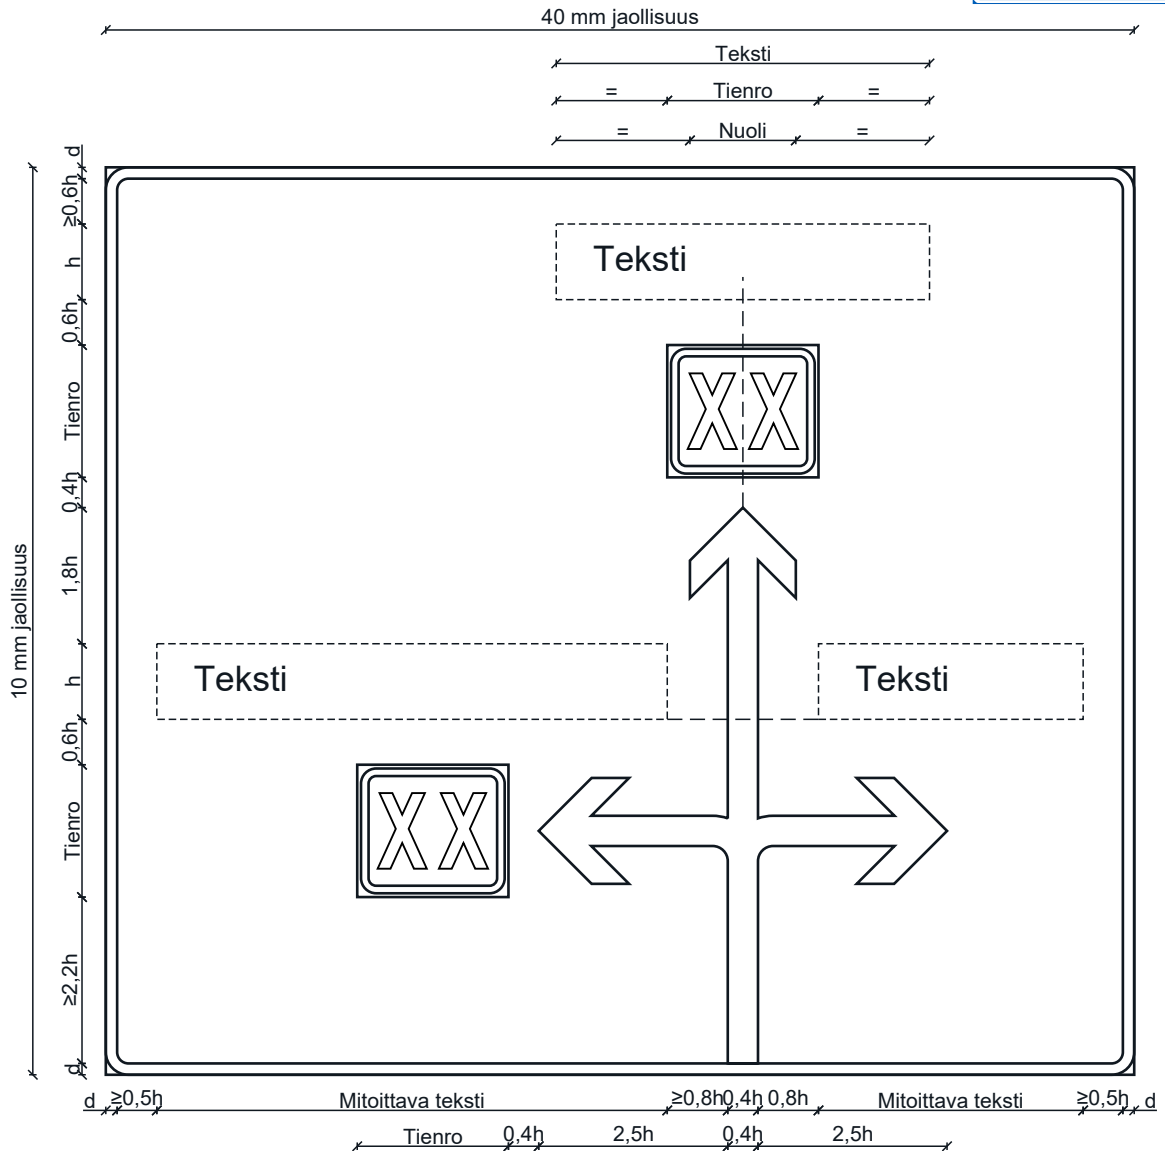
40 mm jaollisuus

Teksti

= Tienro =

= Nuoli =

d
≥0,6h
h
0,6h
Tienro
0,4h
1,8h
h
0,6h
Tienro
≥2,2h
d

10 mm jaollisuus

Teksti

XX

Teksti

Teksti

XX

d ≥0,5h Mitoittava teksti ≥0,8h 0,4h 0,8h Mitoittava teksti ≥0,5h d

Tienro 0,4h 2,5h 0,4h 2,5h